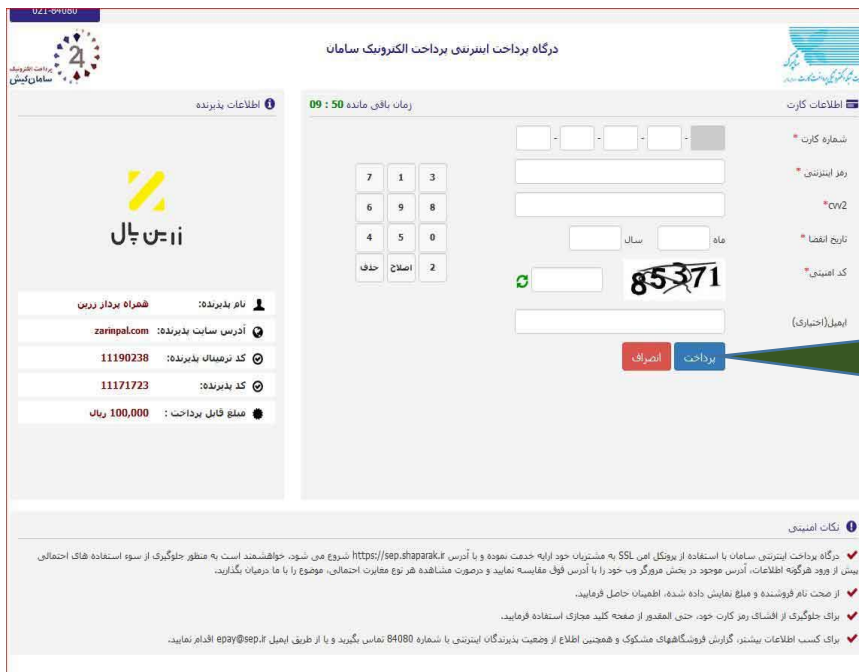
021-84080

درگاه پرداخت اینترنتی پرداخت الکترونیک سامان

پرداخت الکترونیک سامان کیش

اطلاعات کارت

زمان باقی مانده 50 : 09

اطلاعات پذیرنده

شماره کارت *

- - - -

رمز اینترنتی *

cvv2*

تاریخ انقضا *

ماه

سال

کد امنیتی*

85371

ایمیل(اختیاری)

پرداخت

انصراف

| 7 | 1 | 3 |
|---|---|---|
| 6 | 9 | 8 |
| 4 | 5 | 0 |
| حذف | اصلاح | 2 |

زرین پال

نام پذیرنده: همراه پرداز زرین

آدرس سایت پذیرنده: zarinpal.com

کد ترمینال پذیرنده: 11190238

کد پذیرنده: 11171723

مبلغ قابل پرداخت : 100,000 ریال

نکات امنیتی

درگاه پرداخت اینترنتی سامان با استفاده از پروتکل امن SSL به مشتریان خود ارایه خدمت نموده و با آدرس https://sep.shaparak.ir شروع می شود. خواهشمند است به منظور جلوگیری از سوء استفاده های احتمالی پیش از ورود هرگونه اطلاعات، آدرس موجود در بخش مرورگر وب خود را با آدرس فوق مقایسه نمایید و درصورت مشاهده هر نوع مغایرت احتمالی، موضوع را با ما درمیان بگذارید.

از صحت نام فروشنده و مبلغ نمایش داده شده، اطمینان حاصل فرمایید.

برای جلوگیری از افشای رمز کارت خود، حتی المقدور از صفحه کلید مجازی استفاده فرمایید.

برای کسب اطلاعات بیشتر، گزارش فروشگاههای مشکوک و همچنین اطلاع از وضعیت پذیرندگان اینترنتی با شماره 84080 تماس بگیرید و یا از طریق ایمیل epay@sep.ir اقدام نمایید.